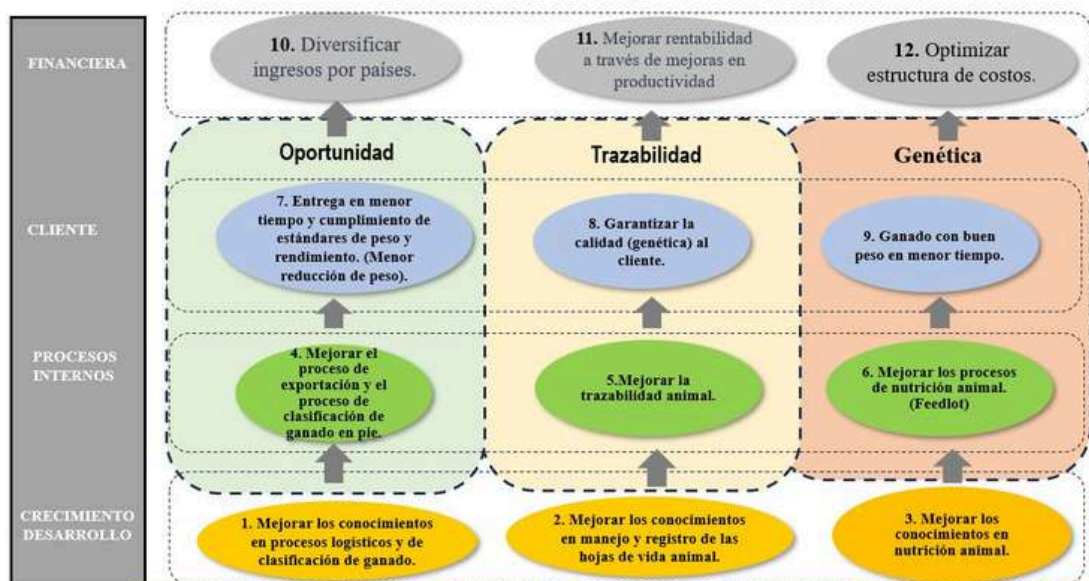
FINANCIERA

10. Diversificar ingresos por países.

11. Mejorar rentabilidad a través de mejoras en productividad

12. Optimizar estructura de costos.

Oportunidad

Trazabilidad

Genética

CLIENTE

7. Entrega en menor tiempo y cumplimiento de estándares de peso y rendimiento. (Menor reducción de peso).

8. Garantizar la calidad (genética) al cliente.

9. Ganado con buen peso en menor tiempo.

PROCESOS INTERNOS

4. Mejorar el proceso de exportación y el proceso de clasificación de ganado en pie.

5.Mejorar la trazabilidad animal.

6. Mejorar los procesos de nutrición animal. (Feedlot)

CRECIMIENTO DESARROLLO

1. Mejorar los conocimientos en procesos logisticos y de clasificación de ganado.

2. Mejorar los conocimientos en manejo y registro de las hojas de vida animal.

3. Mejorar los conocimientos en nutrición animal.